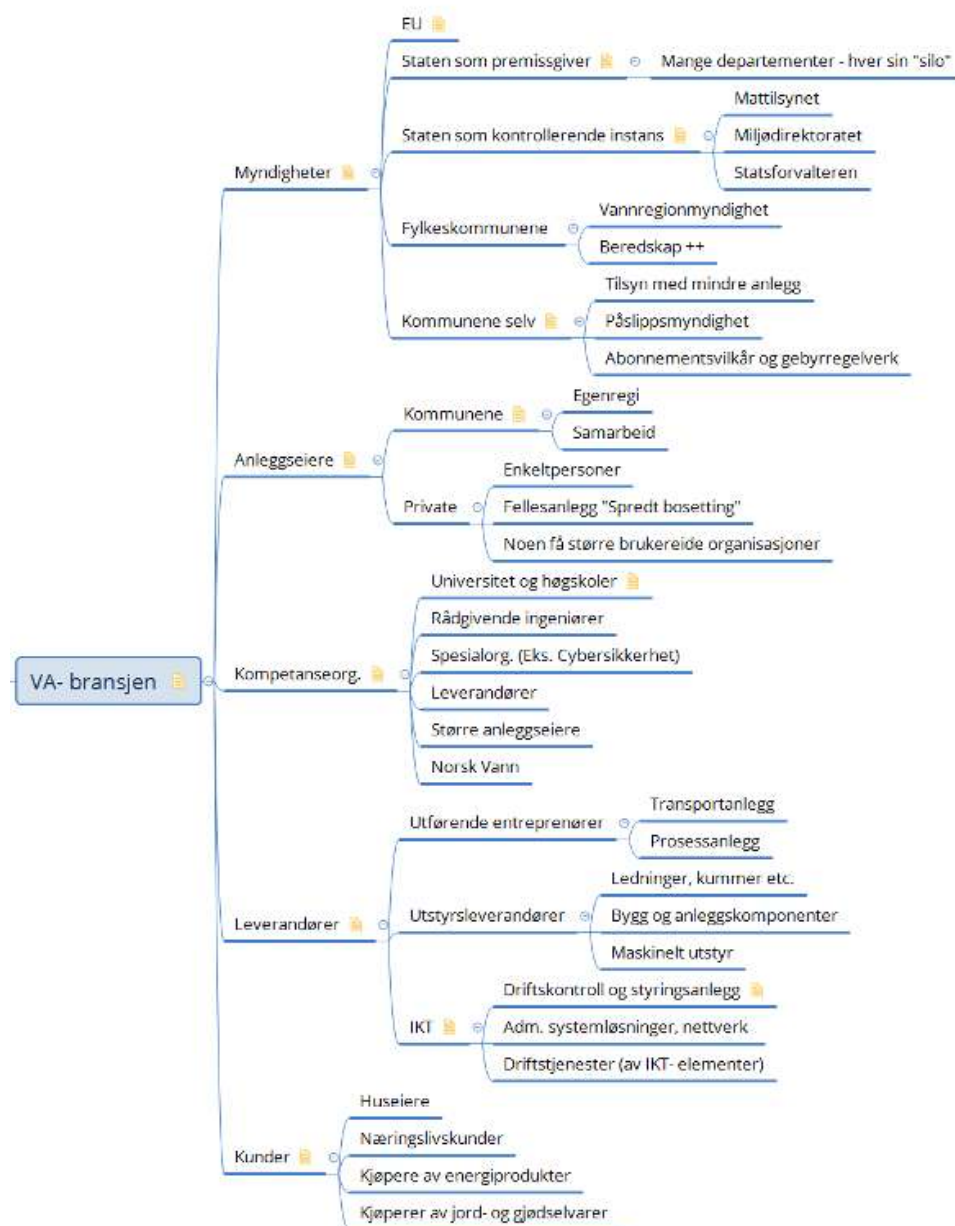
VA- bransjen

Myndigheter
EU
Staten som premissgiver
Mange departementer - hver sin "silo"
Staten som kontrollerende instans
Mattilsynet
Miljødirektoratet
Statsforvalteren
Fylkeskommunene
Vannregionmyndighet
Beredskap ++
Kommunene selv
Tilsyn med mindre anlegg
Påslippsmyndighet
Abonnementsvilkår og gebyrregelverk

Anleggseiere
Kommunene
Egenregi
Samarbeid
Private
Enkeltpersoner
Fellesanlegg "Spredt bosetting"
Noen få større brukereide organisasjoner

Kompetanseorg.
Universitet og høgskoler
Rådgivende ingeniører
Spesialorg. (Eks. Cybersikkerhet)
Leverandører
Større anleggseiere
Norsk Vann

Leverandører
Utførende entreprenører
Transportanlegg
Prosessanlegg
Utstyrsleverandører
Ledninger, kummer etc.
Bygg og anleggskomponenter
Maskinelt utstyr
IKT
Driftskontroll og styringsanlegg
Adm. systemløsninger, nettverk
Driftstjenester (av IKT- elementer)

Kunder
Huseiere
Næringslivskunder
Kjøpere av energiprodukter
Kjøperer av jord- og gjødselvarer